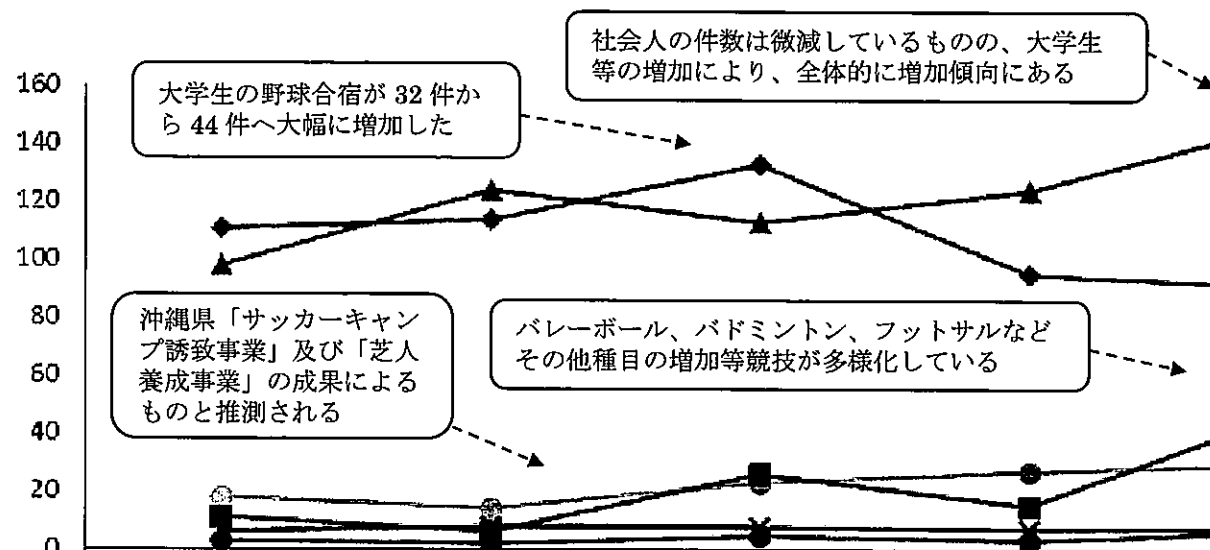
社会人の件数は微減しているものの、大学生等の増加により、全体的に増加傾向にある

160

大学生の野球合宿が 32 件から 44 件へ大幅に増加した

140

120

100

80

沖縄県「サッカーキャンプ誘致事業」及び「芝人養成事業」の成果によるものと推測される

バレーボール、バドミントン、フットサルなどその他種目の増加等競技が多様化している

60

40

20

0